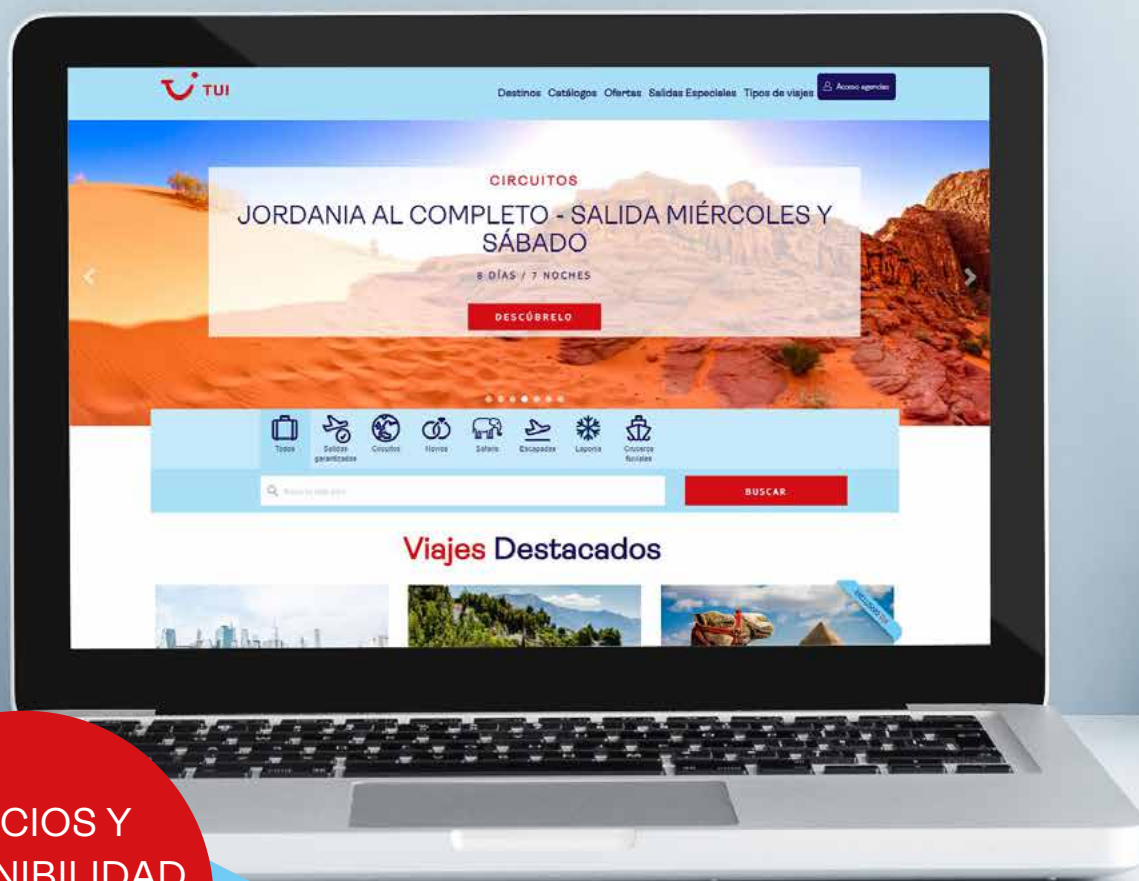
TUI

Destinos Catálogos Ofertas Salidas Especiales Tipos de viajes Acceso agencias

CIRCUITOS

JORDANIA AL COMPLETO - SALIDA MIÉRCOLES Y SÁBADO

8 DÍAS / 7 NOCHES

DESCÚBRELO

Todos Salidas garantizadas Circuitos Novios Safaris Escapadas Laponia Cruceros fluviales

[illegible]

BUSCAR

Viajes Destacados

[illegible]

CIOS Y
NIBILIDAD